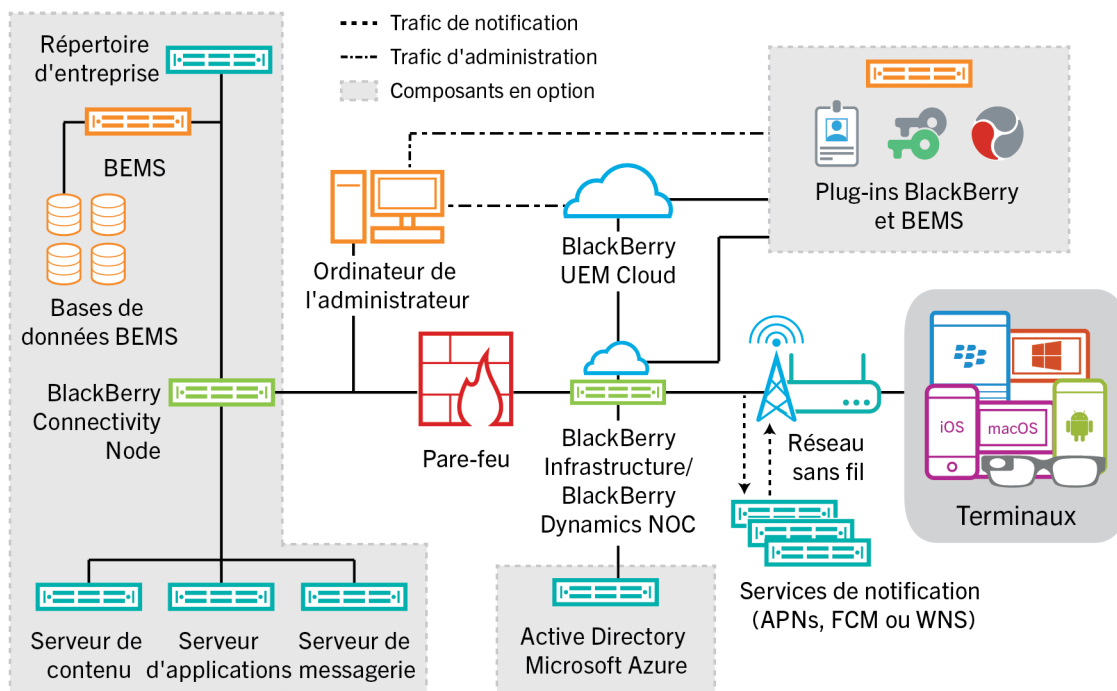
Trafic de notification
Trafic d'administration
Composants en option

Répertoire d'entreprise

BEMS

Bases de données BEMS

BlackBerry Connectivity Node

Serveur de contenu

Serveur d'applications

Serveur de messagerie

Ordinateur de l'administrateur

BlackBerry UEM Cloud

Plug-ins BlackBerry et BEMS

Pare-feu

BlackBerry Infrastructure/ BlackBerry Dynamics NOC

Active Directory Microsoft Azure

Réseau sans fil

Services de notification (APNs, FCM ou WNS)

iOS
macOS

Terminaux